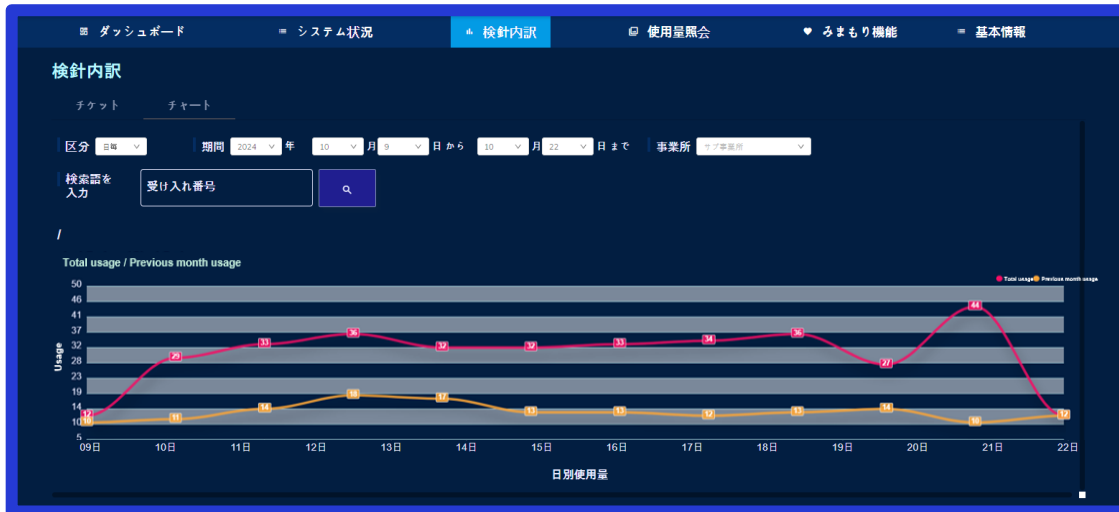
ダッシュボード
システム状況
検針内訳
使用量照会
みまもり機能
基本情報

検針内訳

チケット
チャート

区分 日毎
期間 2024 年 10 月 9 日から 10 月 22 日まで
事業所 サブ事業所

検索語を入力
受け入れ番号

/

Total usage / Previous month usage

Total usage Previous month usage

50
46
41
37
32
28
23
19
14
10
5

Usage

12 29 33 36 32 32 33 34 36 27 44 12
10 11 14 18 17 13 13 12 13 14 10 12

09日 10日 11日 12日 13日 14日 15日 16日 17日 18日 19日 20日 21日 22日

日別使用量